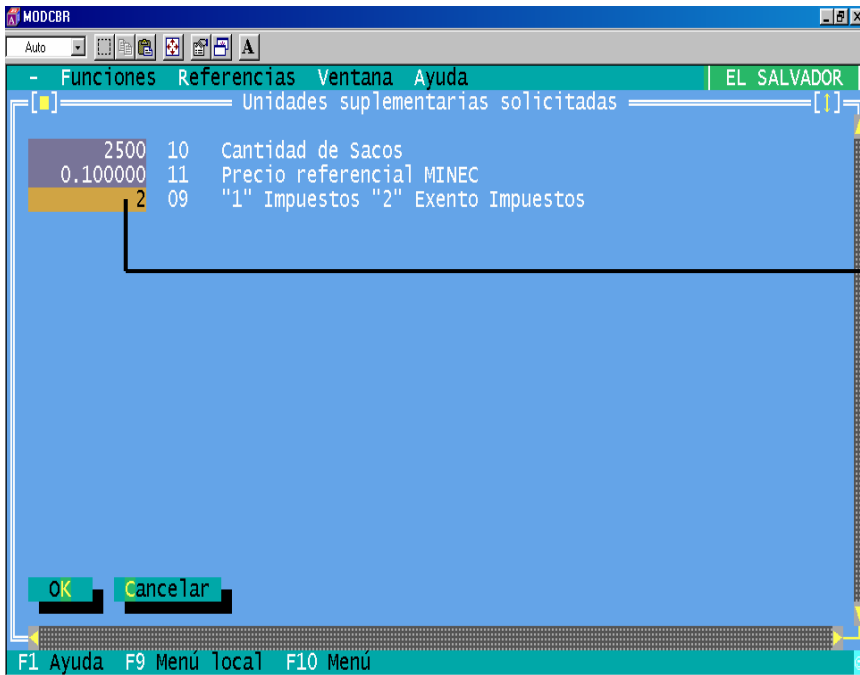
MODCBR

Auto

A

- Funciones Referencias Ventana Ayuda | EL SALVADOR

[■] Unidades suplementarias solicitadas [↕]

2500 10 Cantidad de Sacos
0.100000 11 Precio referencial MINEC
2 09 "1" Impuestos "2" Exento Impuestos

OK Cancelar

F1 Ayuda F9 Menú local F10 Menú